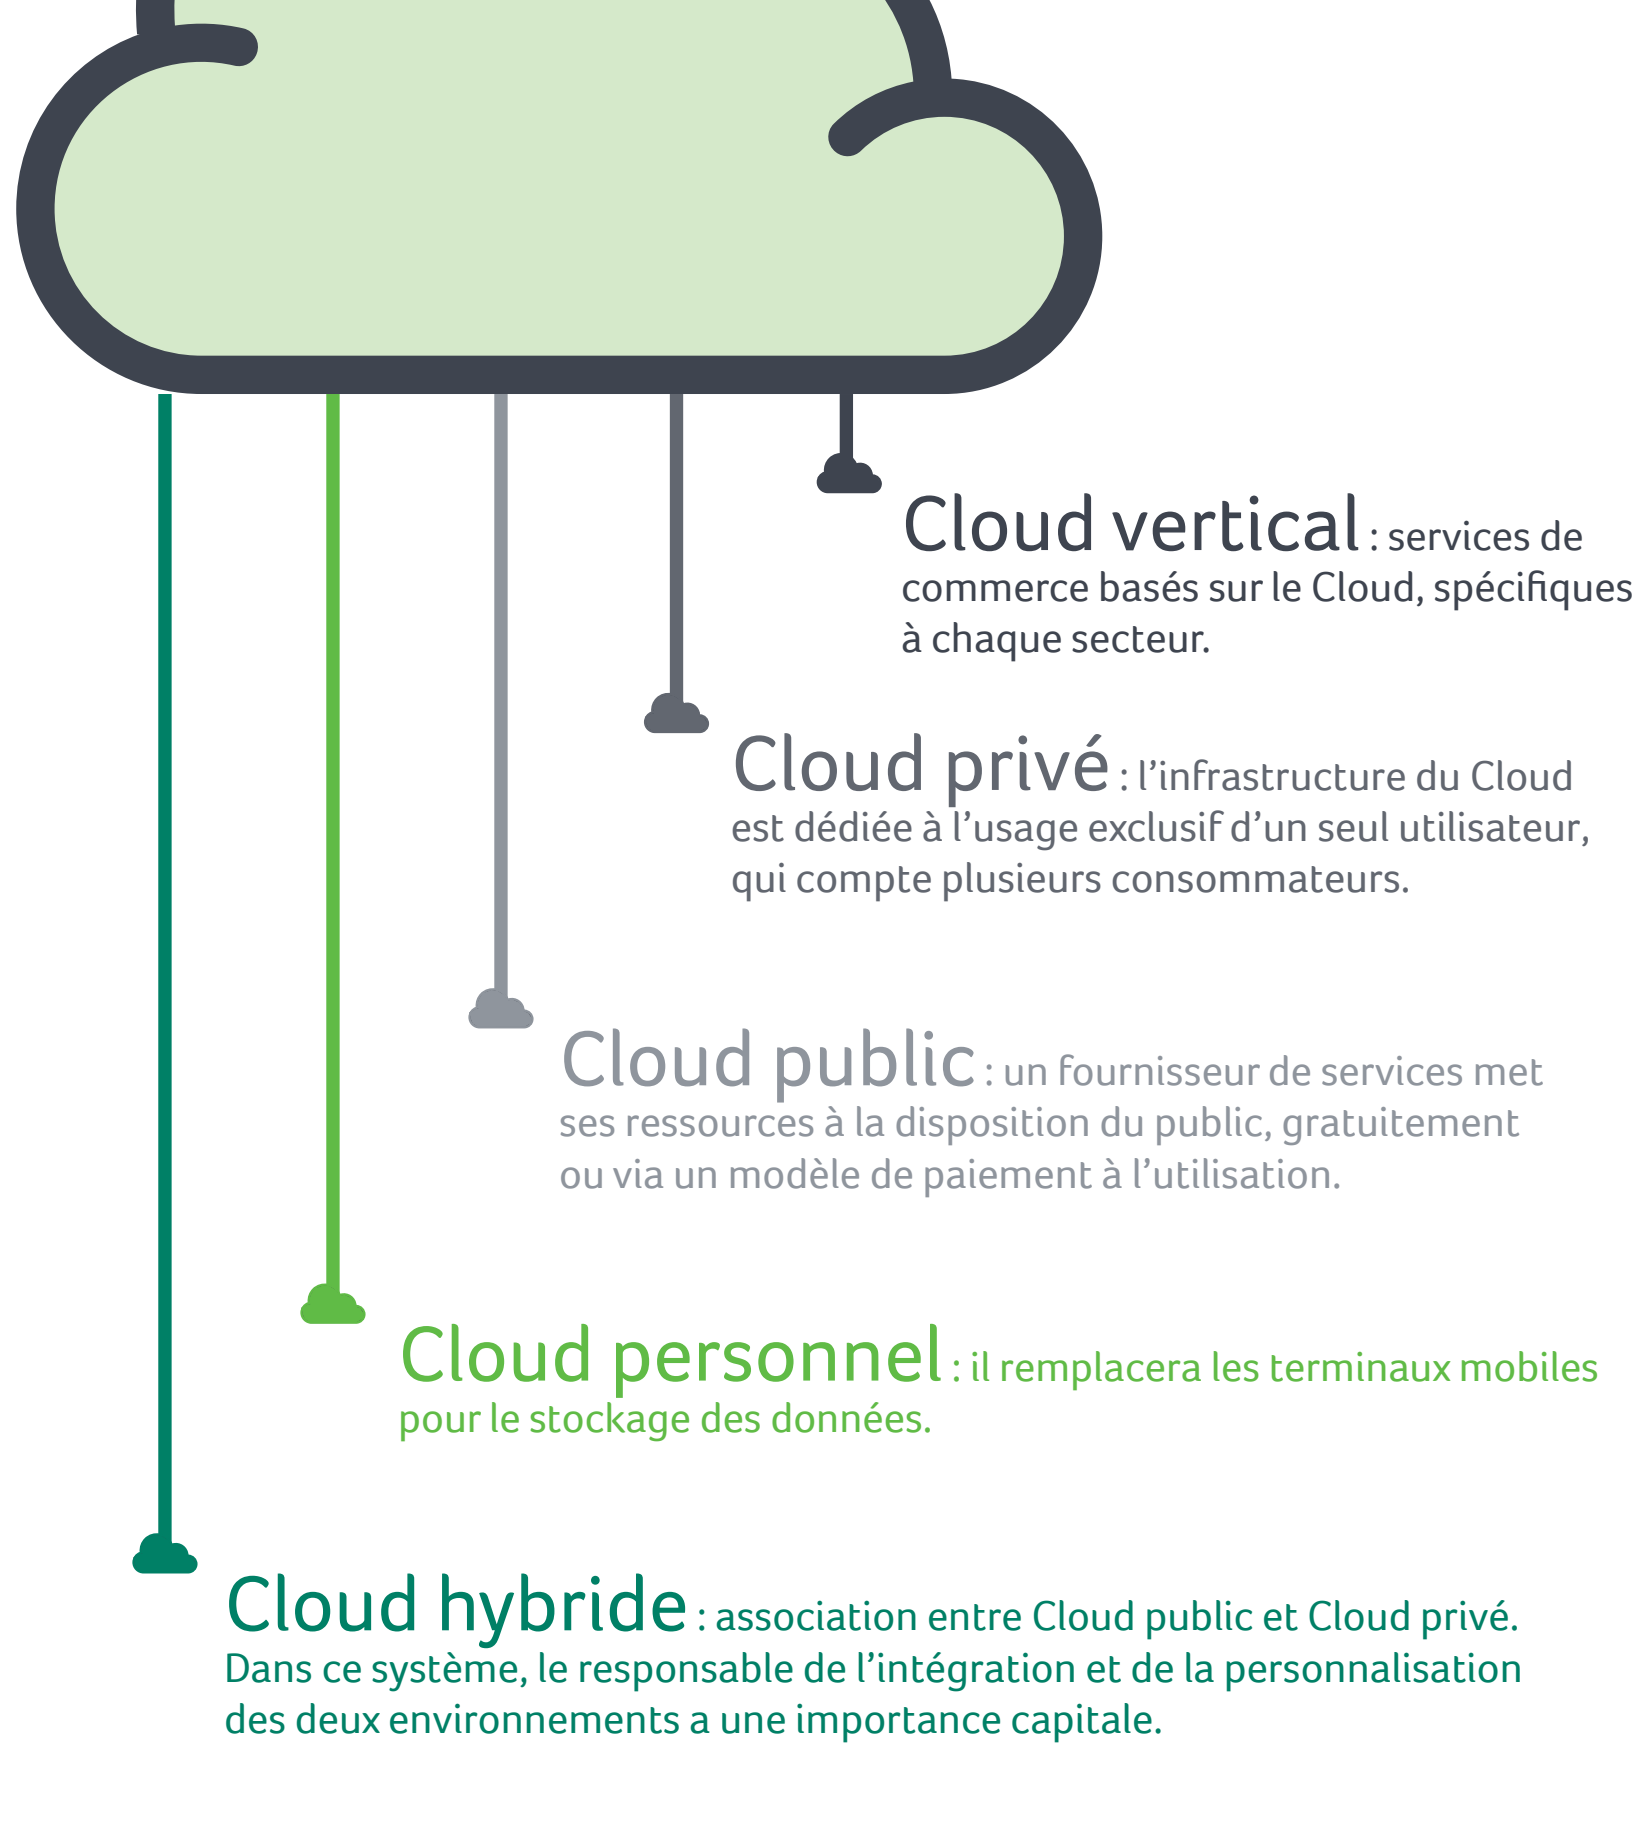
Cloud vertical : services de commerce basés sur le Cloud, spécifiques à chaque secteur.

Cloud privé : l’infrastructure du Cloud est dédiée à l’usage exclusif d’un seul utilisateur, qui compte plusieurs consommateurs.

Cloud public : un fournisseur de services met ses ressources à la disposition du public, gratuitement ou via un modèle de paiement à l’utilisation.

Cloud personnel : il remplacera les terminaux mobiles pour le stockage des données.

Cloud hybride : association entre Cloud public et Cloud privé. Dans ce système, le responsable de l’intégration et de la personnalisation des deux environnements a une importance capitale.